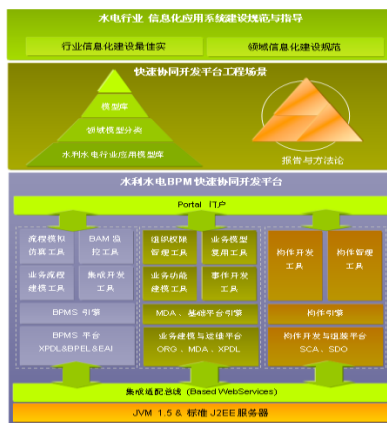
水电行业 信息化应用系统建设规范与指导

行业信息化建设最佳实践

领域信息化建设规范

快速协同开发平台工程场景

模型库

领域模型分析

水利水电行业应用模型库

报告与方法论

水利水电BPM快速协同开发平台

Portal 门户

流程模拟仿真工具

BAM 监控工具

业务流程建模工具

集成开发工具

BPMS 引擎

BPMS 平台 XPDL&BPEL&EAI

组织权限管理工具

业务模型复用工具

业务功能建模工具

事件开发工具

MDA、基础平台引擎

业务建模与运维平台 ORG、MDA、XPDL

构件开发工具

构件管理工具

构件引擎

构件开发与运维平台 SCA、SDO

集成适配总线 (Based WebServices)

JVM 1.5 & 标准 J2EE 服务器